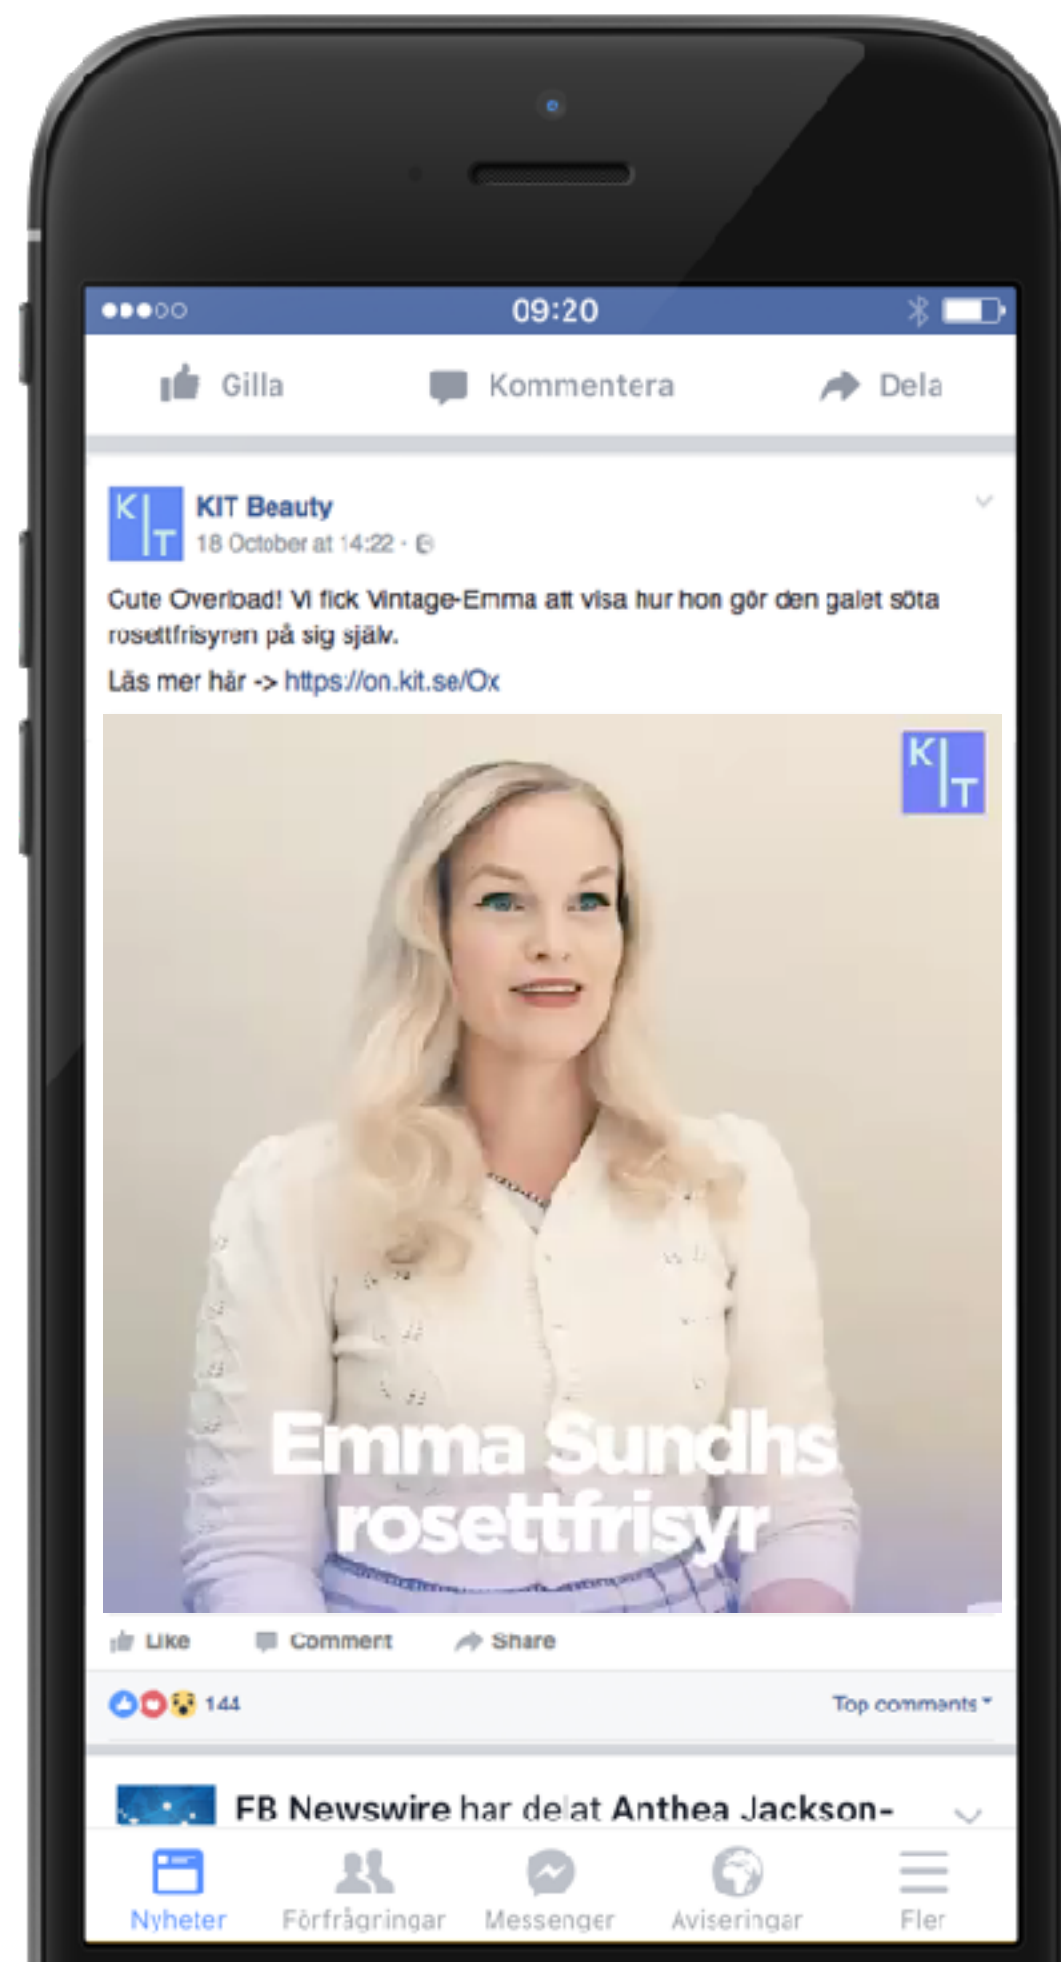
●●●○○ 09:20

Gilla Kommentera Dela

K T

KIT Beauty
18 October at 14:22 ·

Cute Overload! Vi fick Vintage-Emma att visa hur hon gör den galet söta rosettfrisyren på sig själv.

Läs mer här -> https://on.kit.se/Ox

K T

Emma Sundhs rosettfrisyr

Like Comment Share

144 Top comments

FB Newswire har delat Anthea Jackson-

Nyheter Förfrågningar Messenger Aviseringar Fler